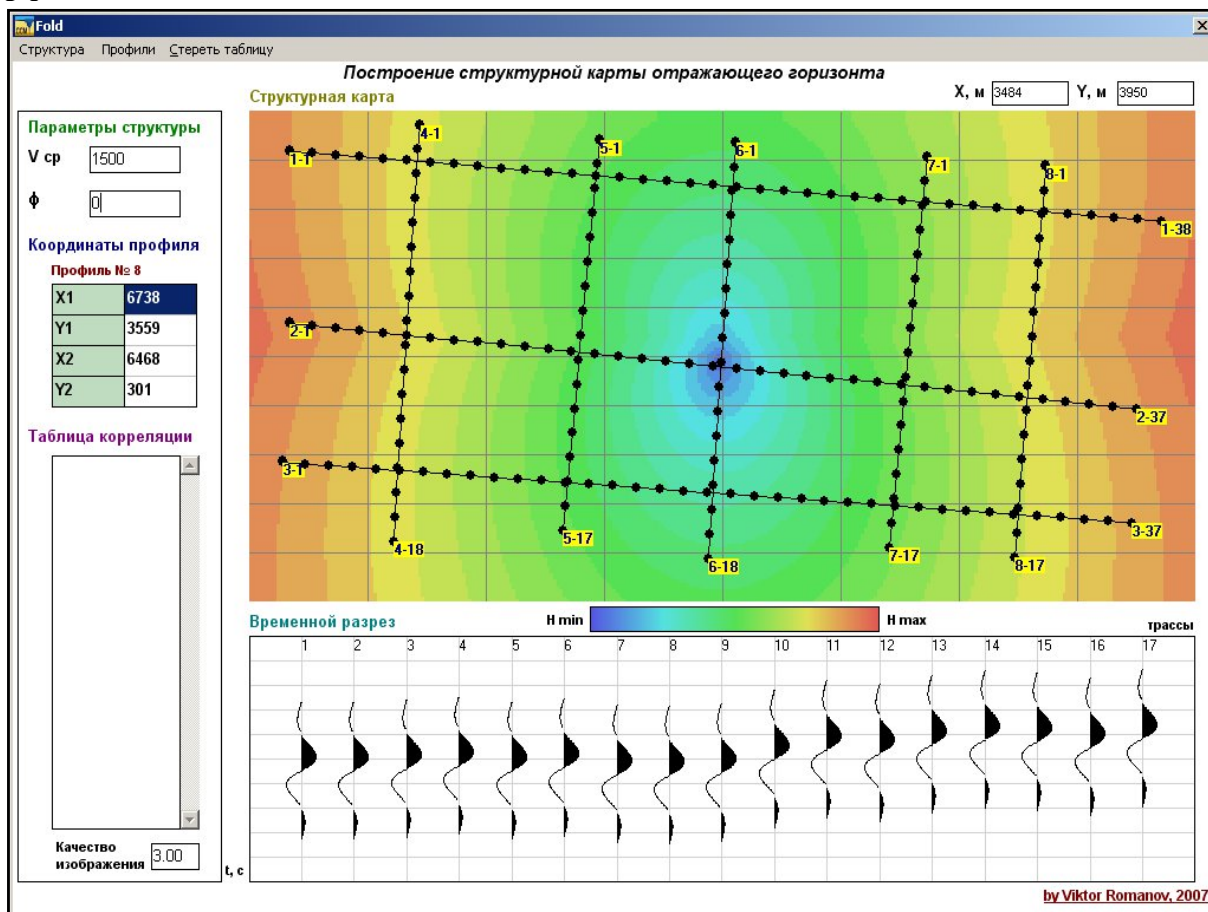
Fold

Структура Профили Стереть таблицу

Построение структурной карты отражающего горизонта

Структурная карта

X, м 3484 Y, м 3950

Параметры структуры

V ср 1500

ϕ 0

Координаты профиля

Профиль № 8

| X1 | 6738 |
|---|---|
| Y1 | 3559 |
| X2 | 6468 |
| Y2 | 301 |

Таблица корреляции

Качество изображения 3.00

4-1 5-1 6-1 7-1 8-1 1-1 1-38 2-1 2-37 3-1 3-37 4-18 5-17 6-18 7-17 8-17

Временной разрез

H min H max

трассы

1 2 3 4 5 6 7 8 9 10 11 12 13 14 15 16 17

t, с

by Viktor Romanov, 2007